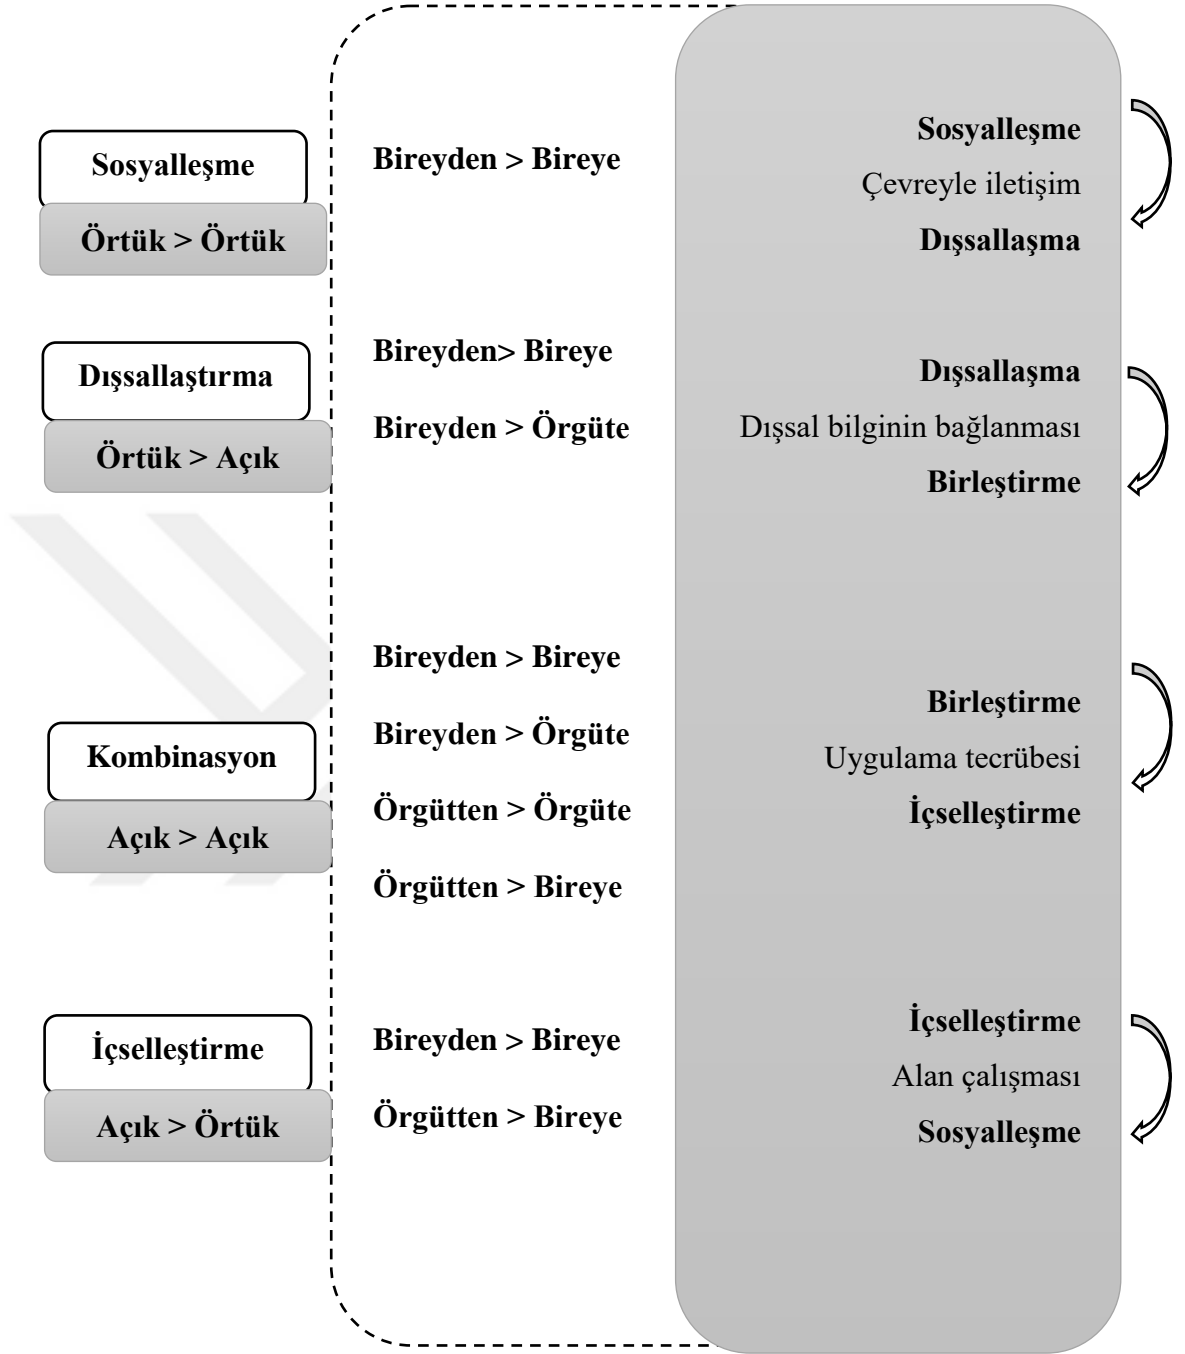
Sosyalleşme
Örtük > Örtük

Bireyden > Bireye

Sosyalleşme
Çevreyle iletişim
Dışsallaşma

Dışsallaştırma
Örtük > Açık

Bireyden> Bireye
Bireyden > Örgüte

Dışsallaşma
Dışsal bilginin bağlanması
Birleştirme

Kombinasyon
Açık > Açık

Bireyden > Bireye
Bireyden > Örgüte
Örgütten > Örgüte
Örgütten > Bireye

Birleştirme
Uygulama tecrübesi
İçselleştirme

İçselleştirme
Açık > Örtük

Bireyden > Bireye
Örgütten > Bireye

İçselleştirme
Alan çalışması
Sosyalleşme